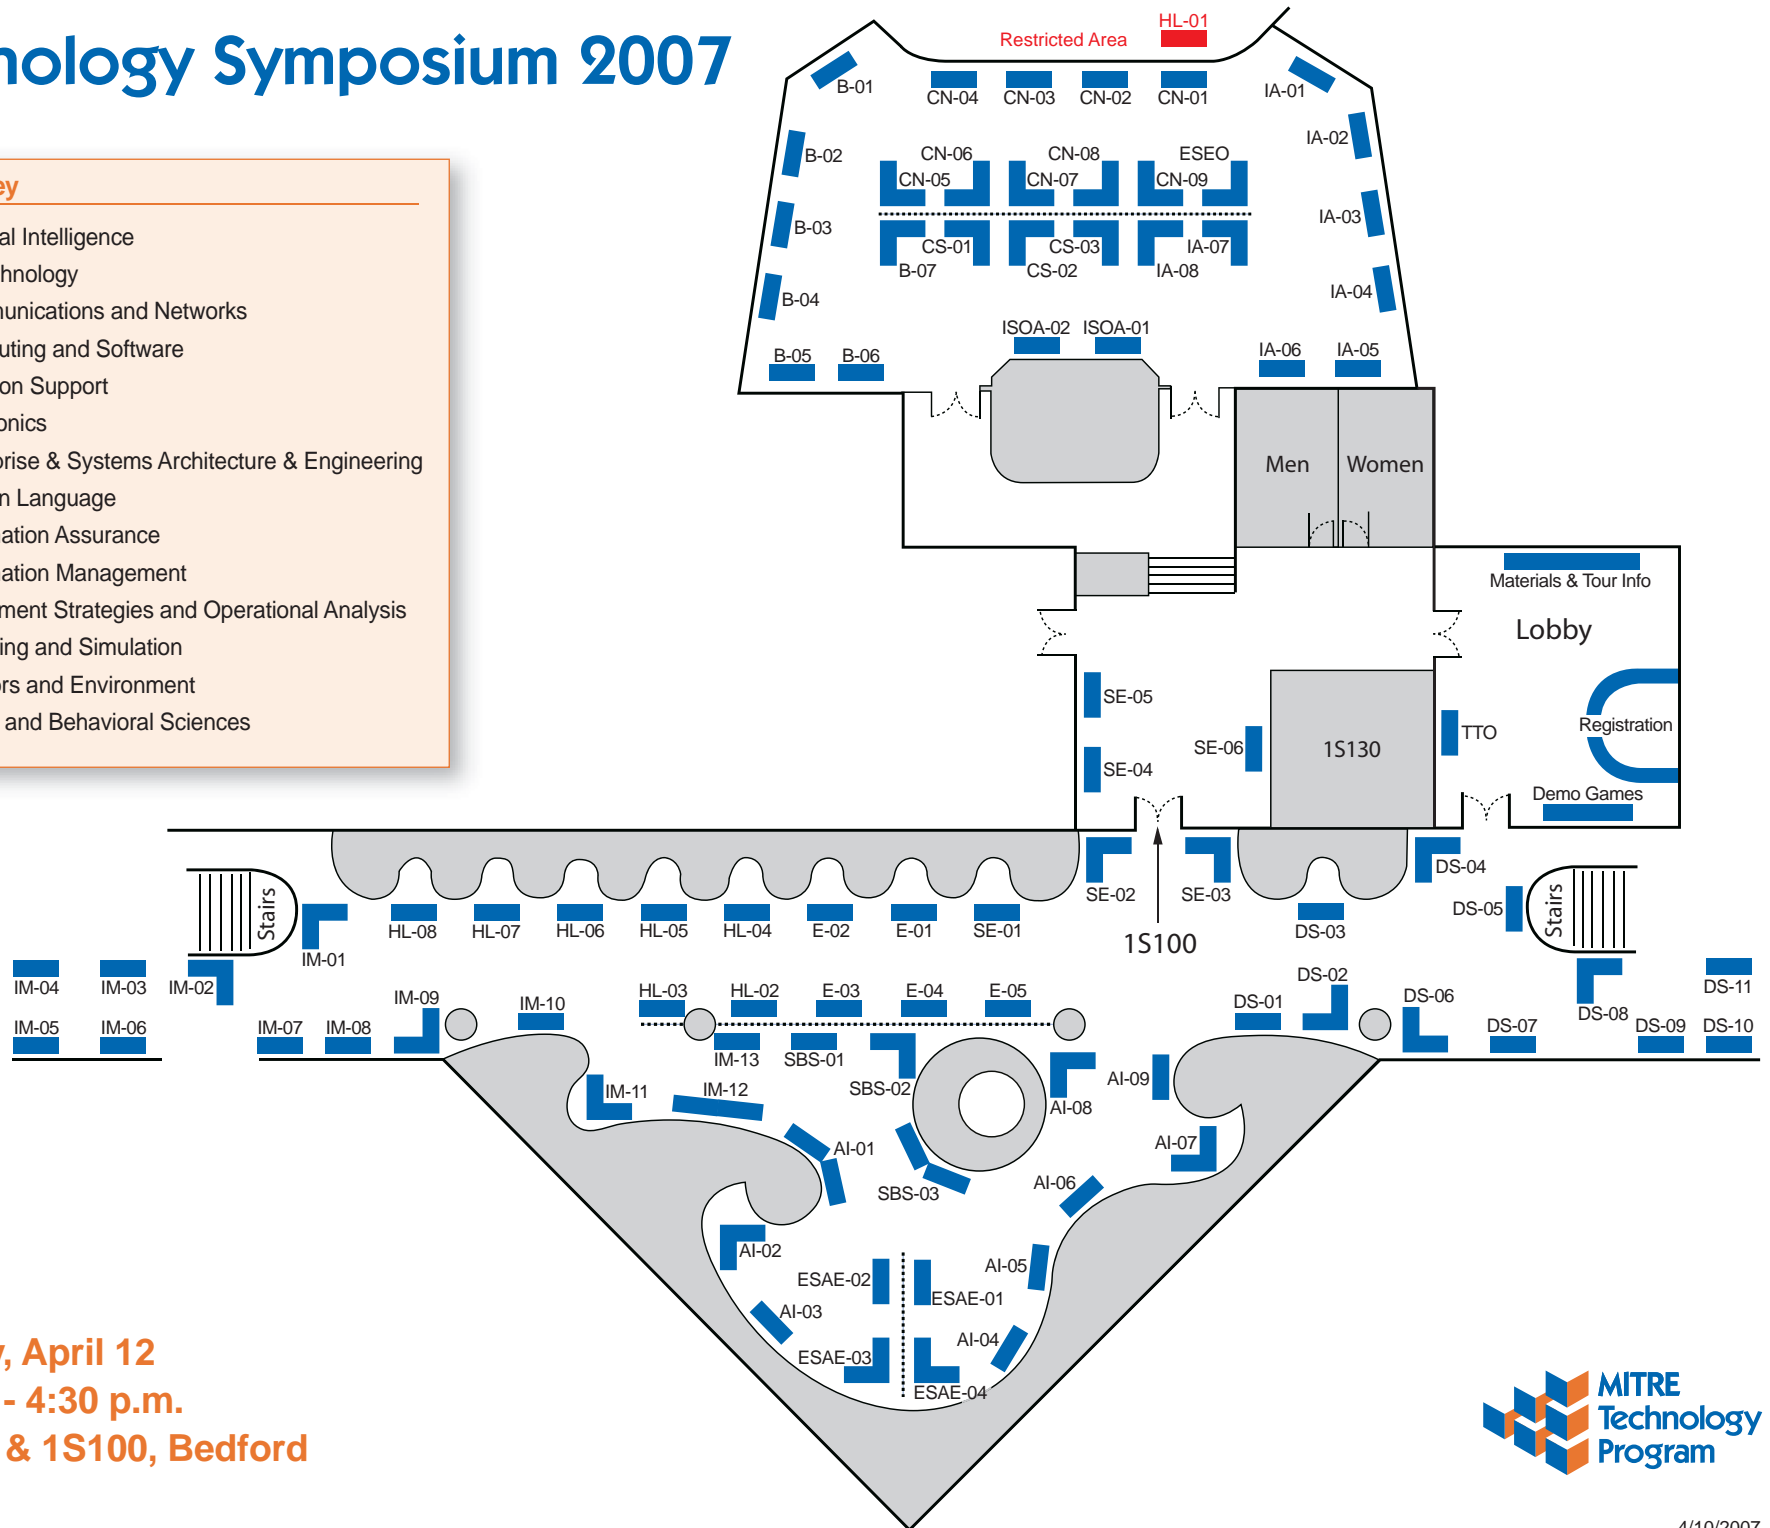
nology Symposium 2007

ey
al Intelligence
hnology
unications and Networks
uting and Software
on Support
onics
rise & Systems Architecture & Engineering
n Language
ation Assurance
ation Management
ment Strategies and Operational Analysis
ing and Simulation
rs and Environment
and Behavioral Sciences

, April 12
- 4:30 p.m.
& 1S100, Bedford

Restricted Area
HL-01
B-01
CN-04
CN-03
CN-02
CN-01
IA-01
B-02
CN-06
CN-05
CN-08
CN-07
ESEO
CN-09
IA-02
B-03
CS-01
B-07
CS-03
CS-02
IA-07
IA-08
IA-03
B-04
IA-04
ISOA-02
ISOA-01
B-05
B-06
IA-06
IA-05
Men
Women
Materials & Tour Info
Lobby
SE-05
SE-06
1S130
TTO
Registration
SE-04
Demo Games
SE-02
SE-03
DS-04
DS-05
Stairs
Stairs
HL-08
HL-07
HL-06
HL-05
HL-04
E-02
E-01
SE-01
1S100
DS-03
IM-01
IM-04
IM-03
IM-02
IM-05
IM-06
IM-07
IM-08
IM-09
IM-10
HL-03
HL-02
E-03
E-04
E-05
DS-01
DS-02
DS-06
DS-07
DS-08
DS-09
DS-10
DS-11
IM-13
SBS-01
IM-11
IM-12
SBS-02
AI-09
AI-08
AI-01
AI-07
SBS-03
AI-06
AI-02
ESAE-02
AI-05
ESAE-01
AI-03
AI-04
ESAE-03
ESAE-04
MITRE Technology Program
4/10/2007